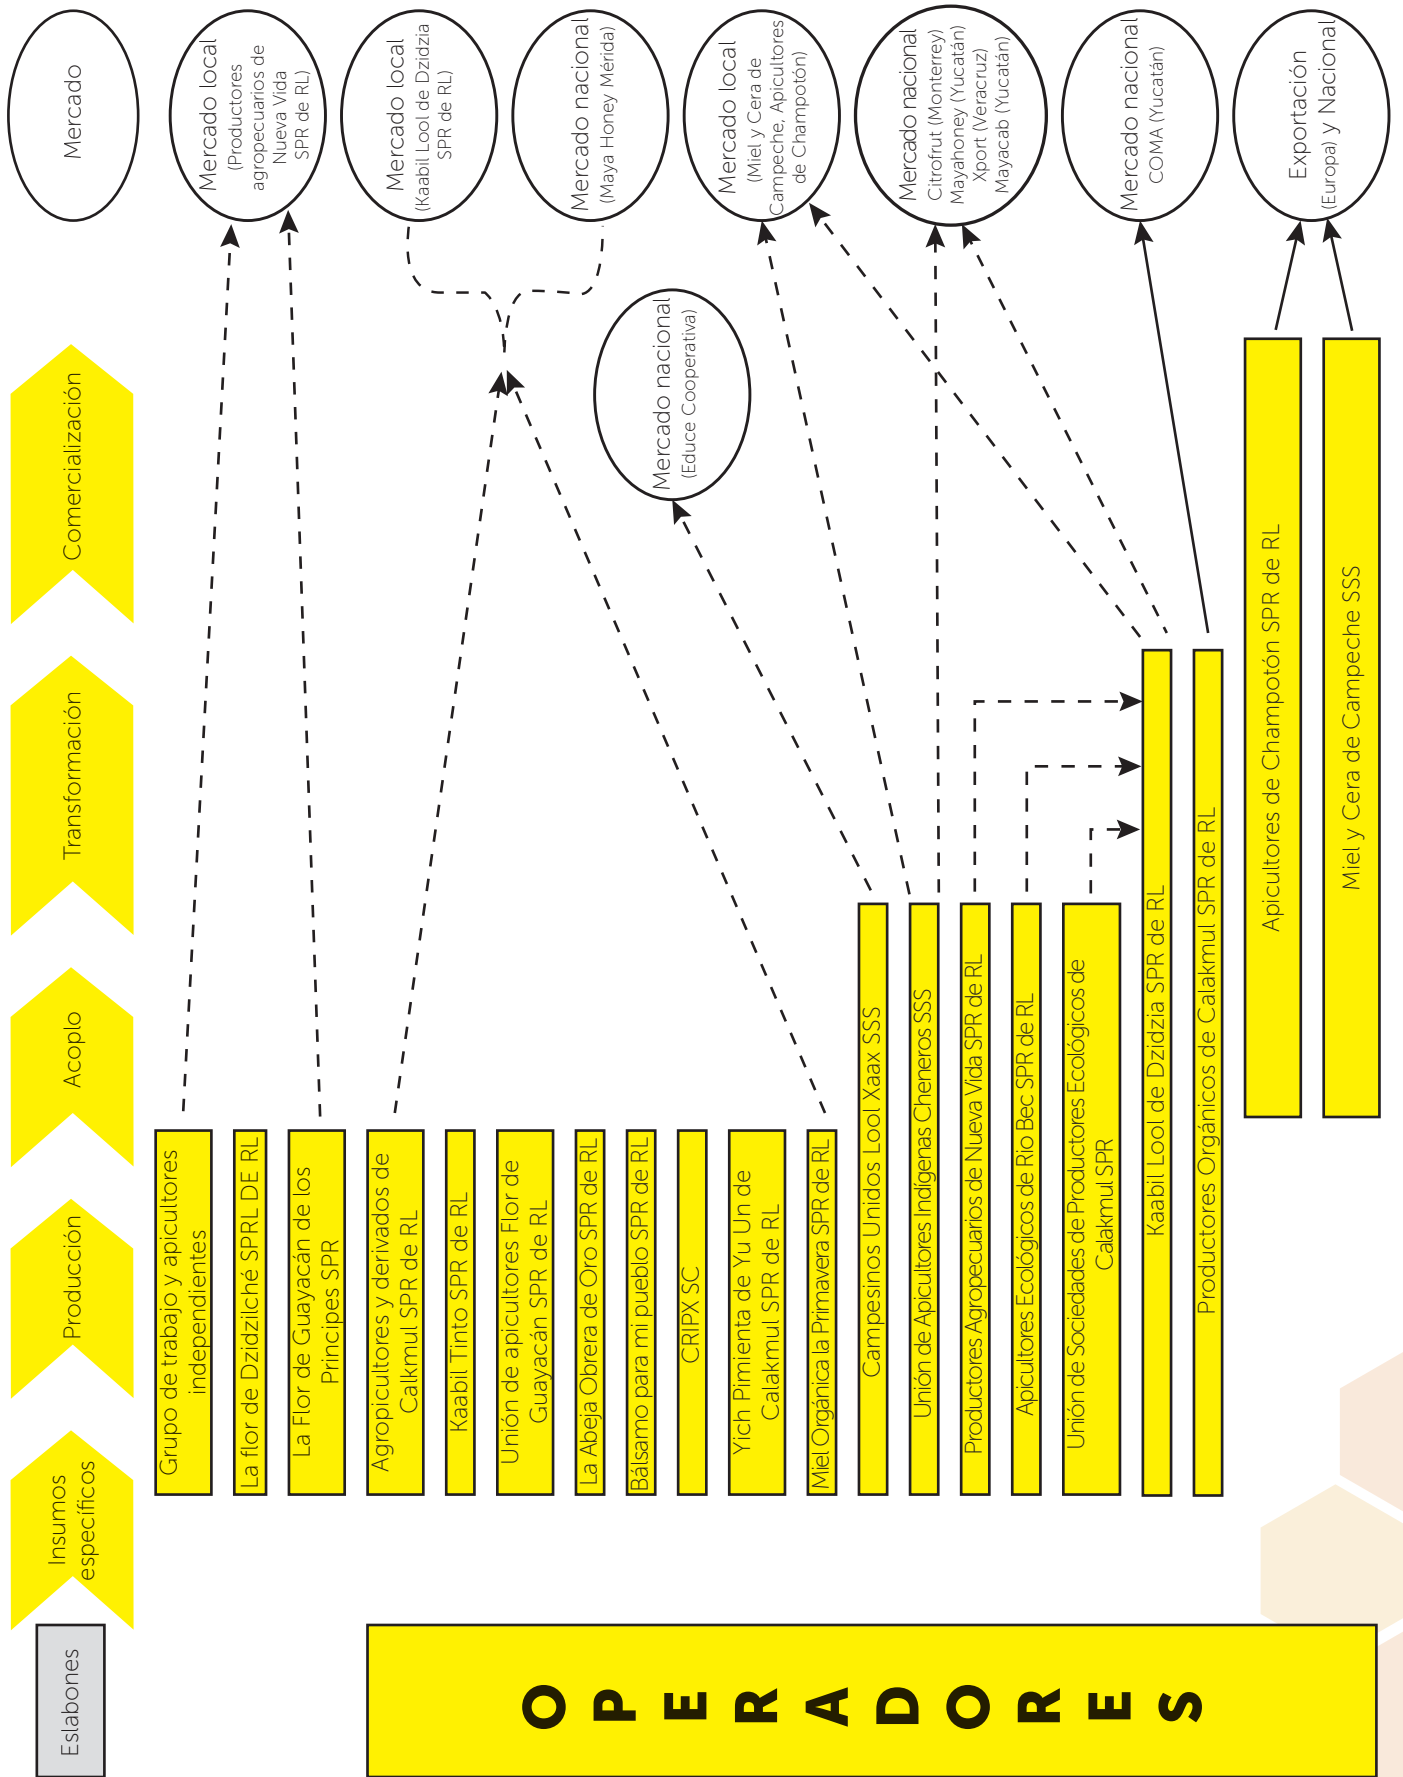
Eslabones

Insumos específicos

Producción

Acoplo

Transformación

Comercialización

Mercado

OPERADORES

Grupo de trabajo y apicultores independientes

La flor de Dzidzilché SPRL DE RL

La Flor de Guayacán de los Principes SPR

Agropicultores y derivados de Calkmul SPR de RL

Kaabil Tinto SPR de RL

Unión de apicultores Flor de Guayacán SPR de RL

La Abeja Obrera de Oro SPR de RL

Bálsamo para mi pueblo SPR de RL

CRIPX SC

Yich Pimienta de Yu Un de Calakmul SPR de RL

Miel Orgánica la Primavera SPR de RL

Campesinos Unidos Lool Xaax SSS

Unión de Apicultores Indígenas Cheneros SSS

Productores Agropecuarios de Nueva Vida SPR de RL

Apicultores Ecológicos de Rio Bec SPR de RL

Unión de Sociedades de Productores Ecológicos de Calakmul SPR

Kaabil Lool de Dzidzia SPR de RL

Productores Orgánicos de Calakmul SPR de RL

Apicultores de Champotón SPR de RL

Miel y Cera de Campeche SSS

Mercado local (Productores agropecuarios de Nueva Vida SPR de RL)

Mercado local (Kaabil Lool de Dzidzia SPR de RL)

Mercado nacional (Maya Honey Mérida)

Mercado nacional (Educe Cooperativa)

Mercado local (Miel y Cera de Campeche, Apicultores de Champotón)

Mercado nacional Citrofrut (Monterrey) Mayahoney (Yucatán) Xport (Veracruz) Mayacab (Yucatán)

Mercado nacional COMA (Yucatán)

Exportación (Europa) y Nacional